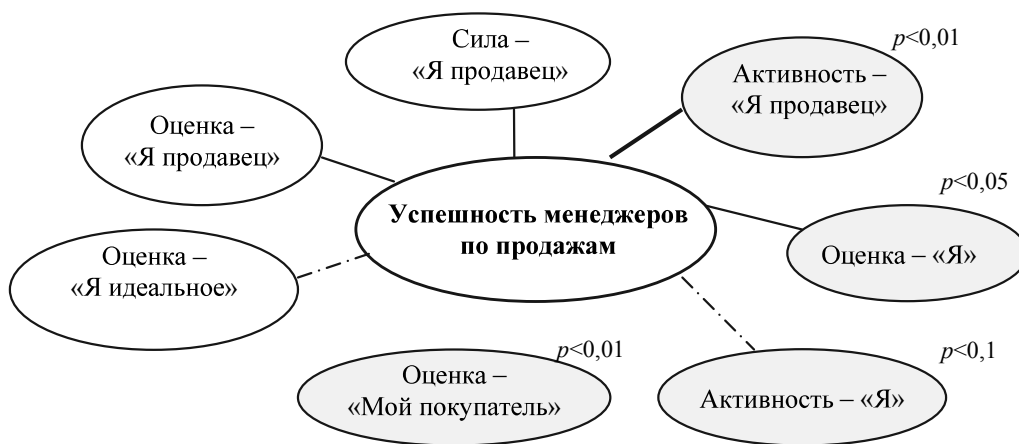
Сила – «Я продавец»

$p$<0,01

Активность – «Я продавец»

Оценка – «Я продавец»

$p$<0,05

Успешность менеджеров по продажам

Оценка – «Я»

Оценка – «Я идеальное»

$p$<0,01

Оценка – «Мой покупатель»

$p$<0,1

Активность – «Я»